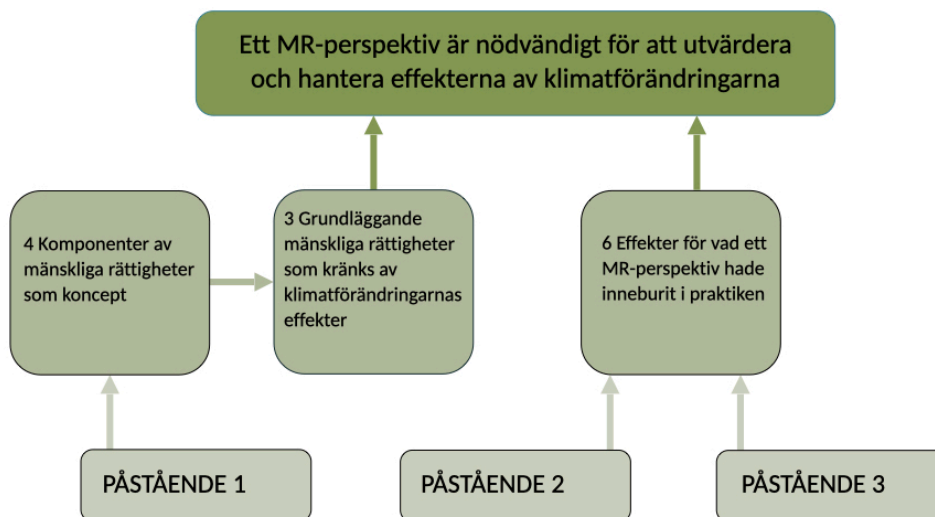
Ett MR-perspektiv är nödvändigt för att utvärdera och hantera effekterna av klimatförändringarna

4 Komponenter av mänskliga rättigheter som koncept

3 Grundläggande mänskliga rättigheter som kränks av klimatförändringarnas effekter

6 Effekter för vad ett MR-perspektiv hade inneburit i praktiken

PÅSTÅENDE 1

PÅSTÅENDE 2

PÅSTÅENDE 3